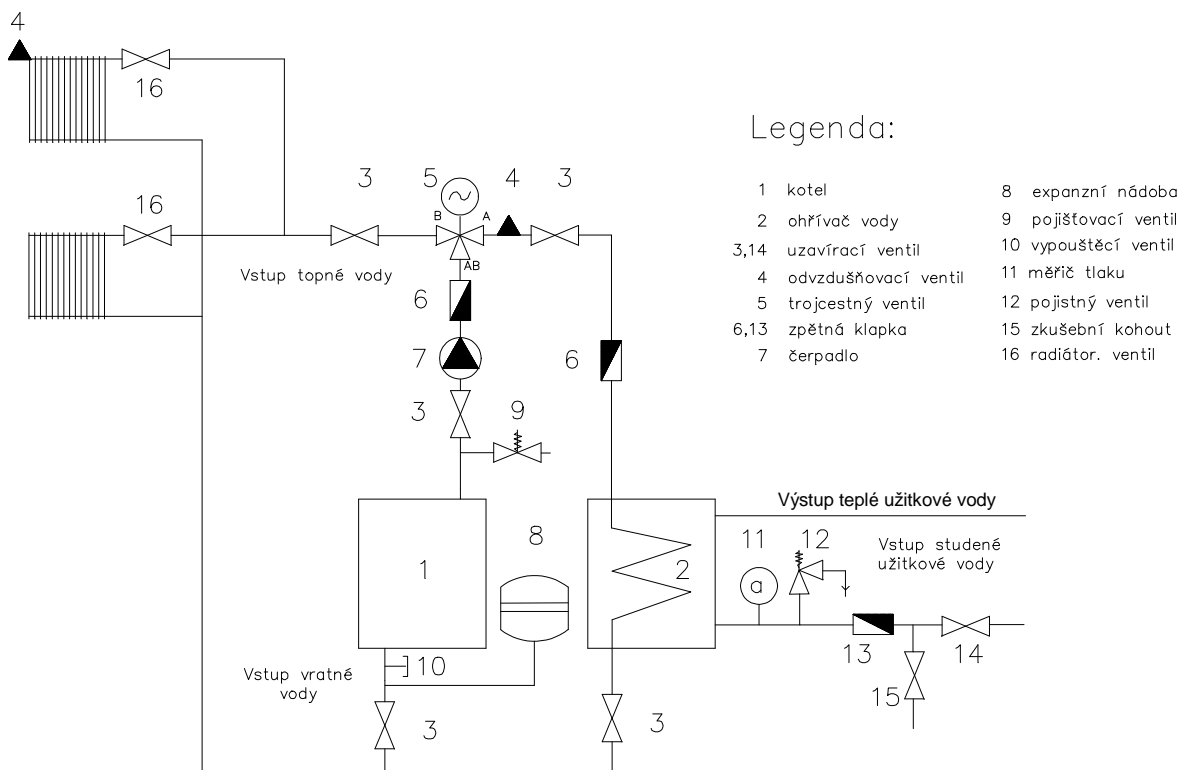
4

16

16

3

5

4

3

B

A

AB

Vstup topné vody

6

7

6

3

9

Legenda:

| | | | |
|---|---|---|---|
| 1 | kotel | 8 | expanzní nádoba |
| 2 | ohřívač vody | 9 | pojišťovací ventil |
| 3,14 | uzavírací ventil | 10 | vypouštěcí ventil |
| 4 | odvzdušňovací ventil | 11 | měřič tlaku |
| 5 | trojcestný ventil | 12 | pojistný ventil |
| 6,13 | zpětná klapka | 15 | zkušební kohout |
| 7 | čerpadlo | 16 | radiátor. ventil |

Výstup teplé užitkové vody

1

8

2

11

12

a

Vstup studené užitkové vody

13

14

15

Vstup vratné vody

10

3

3